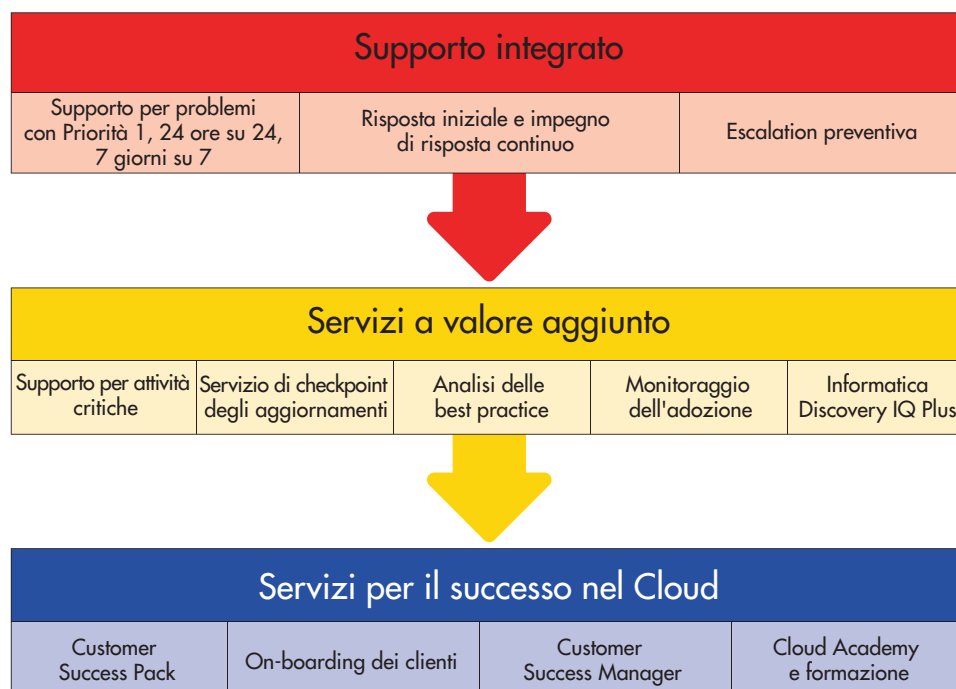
Supporto integrato

| Supporto per problemi con Priorità 1, 24 ore su 24, 7 giorni su 7 | Risposta iniziale e impegno di risposta continuo | Escalation preventiva |
|---|---|---|

Servizi a valore aggiunto

| Supporto per attività critiche | Servizio di checkpoint degli aggiornamenti | Analisi delle best practice | Monitoraggio dell'adozione | Informatica Discovery IQ Plus |
|---|---|---|---|---|

Servizi per il successo nel Cloud

| Customer Success Pack | On-boarding dei clienti | Customer Success Manager | Cloud Academy e formazione |
|---|---|---|---|